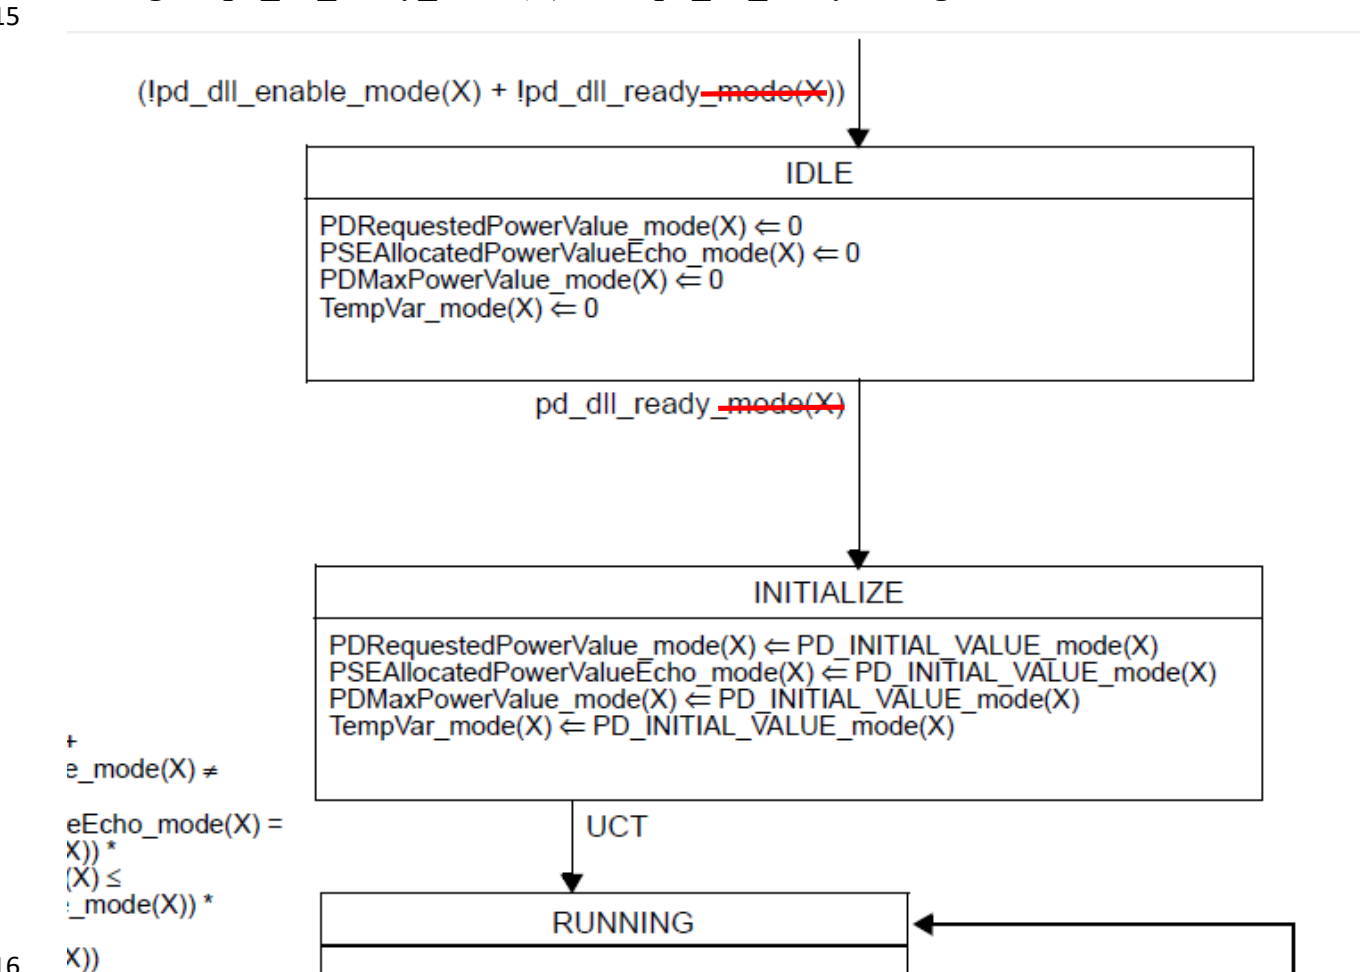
15

(!pd_dll_enable_mode(X) + !pd_dll_ready_mode(X))

IDLE

PDRequestedPowerValue_mode(X) ⇐ 0
PSEAllocatedPowerValueEcho_mode(X) ⇐ 0
PDMaxPowerValue_mode(X) ⇐ 0
TempVar_mode(X) ⇐ 0

pd_dll_ready_mode(X)

INITIALIZE

PDRequestedPowerValue_mode(X) ⇐ PD_INITIAL_VALUE_mode(X)
PSEAllocatedPowerValueEcho_mode(X) ⇐ PD_INITIAL_VALUE_mode(X)
PDMaxPowerValue_mode(X) ⇐ PD_INITIAL_VALUE_mode(X)
TempVar_mode(X) ⇐ PD_INITIAL_VALUE_mode(X)

+
e_mode(X) ≠

eEcho_mode(X) =
X)) *
(X) ≤
_mode(X)) *

UCT

RUNNING

16

X))